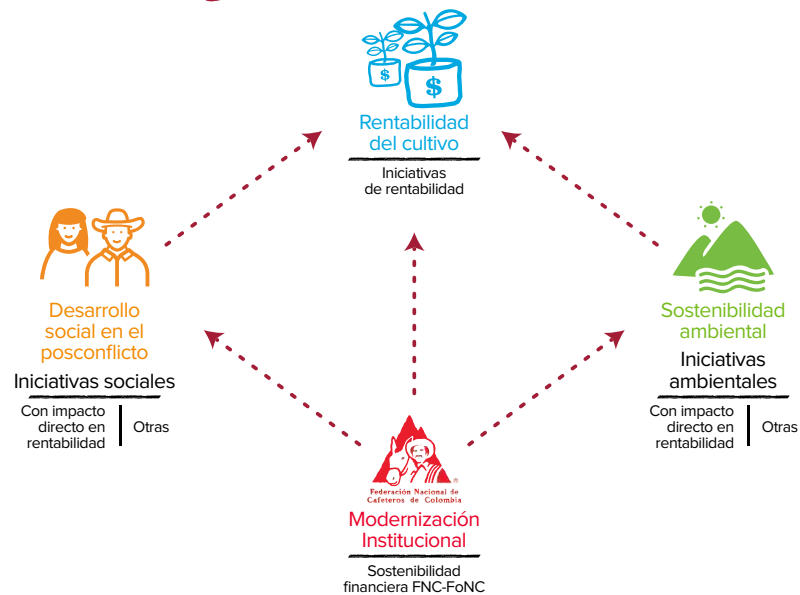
Rentabilidad del cultivo

Iniciativas de rentabilidad

Desarrollo social en el posconflicto

Iniciativas sociales

Con impacto directo en rentabilidad

Otras

Sostenibilidad ambiental

Iniciativas ambientales

Con impacto directo en rentabilidad

Otras

Federación Nacional de Cafeteros de Colombia

Modernización Institucional

Sostenibilidad financiera FNC-FoNC